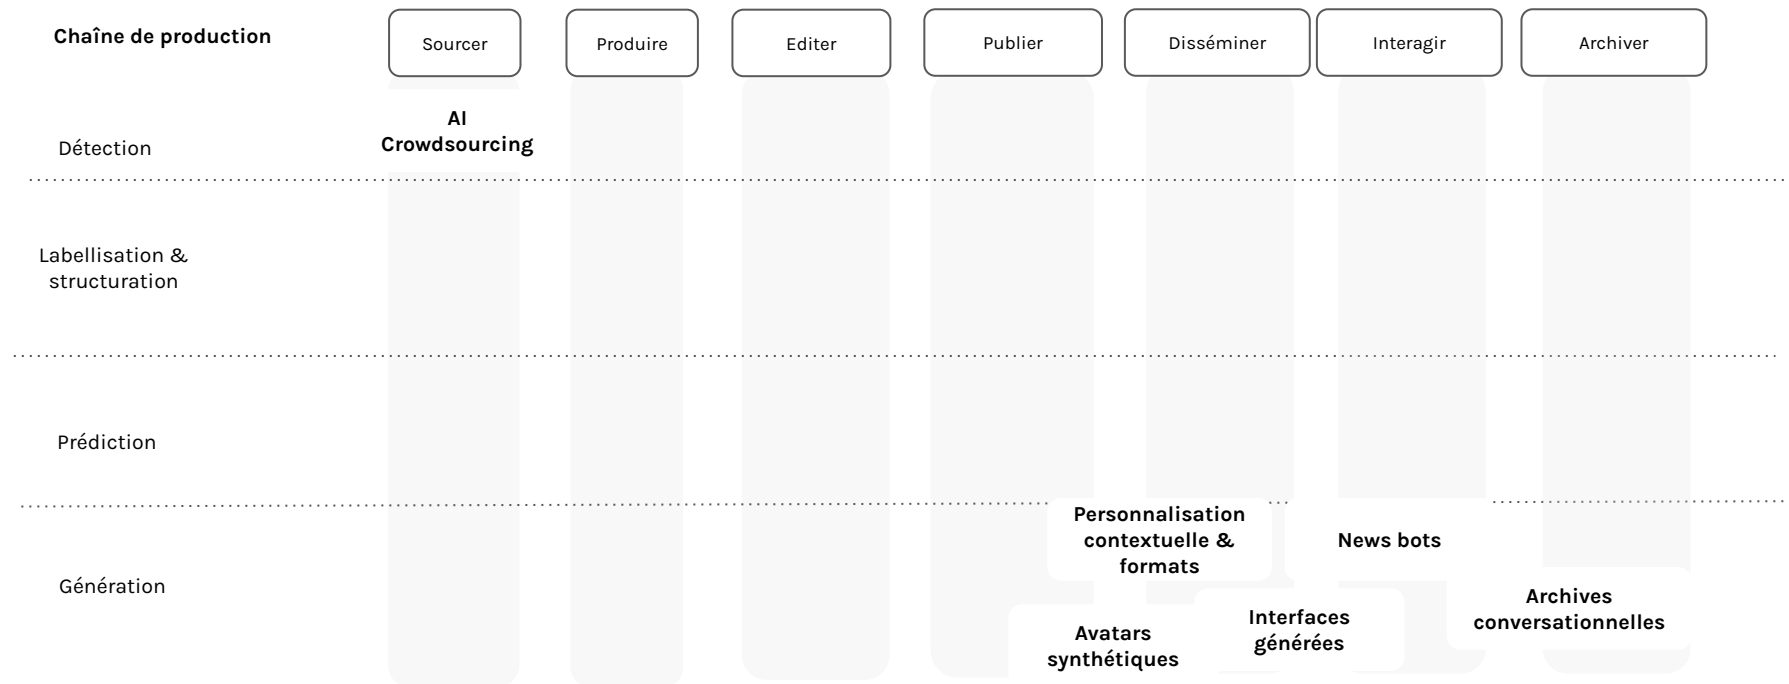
Chaîne de production

Sourcer

Produire

Editer

Publier

Disséminer

Interagir

Archiver

Détection

AI Crowdsourcing

Labellisation & structuration

Prédiction

Génération

Personnalisation contextuelle & formats

News bots

Avatars synthétiques

Interfaces générées

Archives conversationnelles